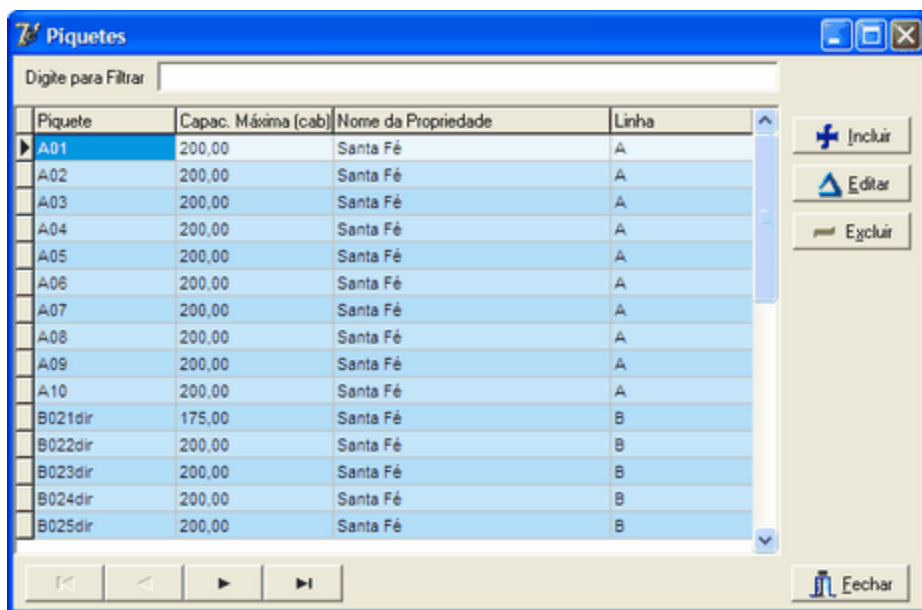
Piquetes

Digite para Filtrar

| Piquete | Capac. Máxima (cab) | Nome da Propriedade | Linha |
|---|---|---|---|
| A01 | 200,00 | Santa Fé | A |
| A02 | 200,00 | Santa Fé | A |
| A03 | 200,00 | Santa Fé | A |
| A04 | 200,00 | Santa Fé | A |
| A05 | 200,00 | Santa Fé | A |
| A06 | 200,00 | Santa Fé | A |
| A07 | 200,00 | Santa Fé | A |
| A08 | 200,00 | Santa Fé | A |
| A09 | 200,00 | Santa Fé | A |
| A10 | 200,00 | Santa Fé | A |
| B021dir | 175,00 | Santa Fé | B |
| B022dir | 200,00 | Santa Fé | B |
| B023dir | 200,00 | Santa Fé | B |
| B024dir | 200,00 | Santa Fé | B |
| B025dir | 200,00 | Santa Fé | B |

Incluir
Editar
Excluir
Fechar